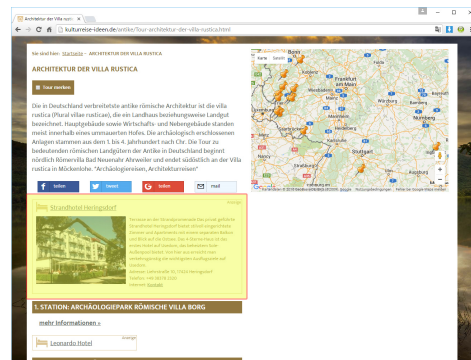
Architektur der Villa rustica ×

kulturreise-ideen.de/antike/tour-architektur-der-villa-rustica.html

Sie sind hier: Startseite » ARCHITEKTUR DER VILLA RUSTICA

ARCHITEKTUR DER VILLA RUSTICA

Tour merken

Die in Deutschland verbreitetste antike römische Architektur ist die villa rustica (Plural villae rusticae), die ein Landhaus beziehungsweise Landgut bezeichnet. Hauptgebäude sowie Wirtschafts- und Nebengebäude standen meist innerhalb eines ummauerten Hofes. Die archäologisch erschlossenen Anlagen stammen aus dem 1. bis 4. Jahrhundert nach Chr. Die Tour zu bedeutenden römischen Landgütern der Antike in Deutschland beginnt nördlich Römervilla Bad Neuenahr Ahrweiler und endet südöstlich an der Villa rustica in Möckenlohe. "Archäologiereisen, Architekturreisen"

teilen | tweet | teilen | mail

Karte | Satellit

Bonn | Frankfurt am Main | Mannheim | Nürnberg | Stuttgart | Strasbourg | München | Nancy

Kartendaten © 2016 GeoBasis-DE/BKG (©2009), Google | Nutzungsbedingungen | Fehler bei Google Maps melden

Anzeige

Strandhotel Heringsdorf

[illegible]

1. STATION: ARCHÄOLOGIEPARK RÖMISCHE VILLA BORG

mehr Informationen »

Anzeige

Leonardo Hotel